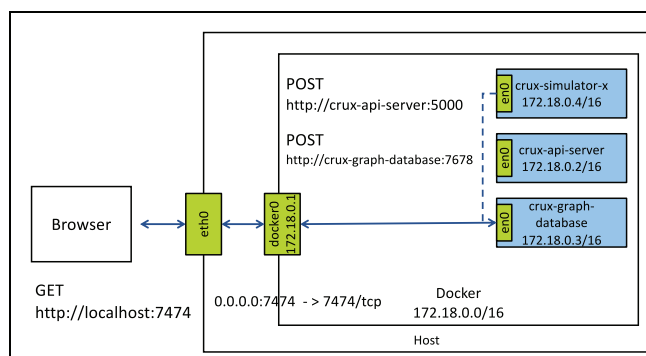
POST
http://crux-api-server:5000

POST
http://crux-graph-database:7678

en0
crux-simulator-x
172.18.0.4/16

en0
crux-api-server
172.18.0.2/16

en0
crux-graph-database
172.18.0.3/16

Browser

eth0

docker0
172.18.0.1

GET
http://localhost:7474

0.0.0.0:7474 -> 7474/tcp

Docker
172.18.0.0/16

Host